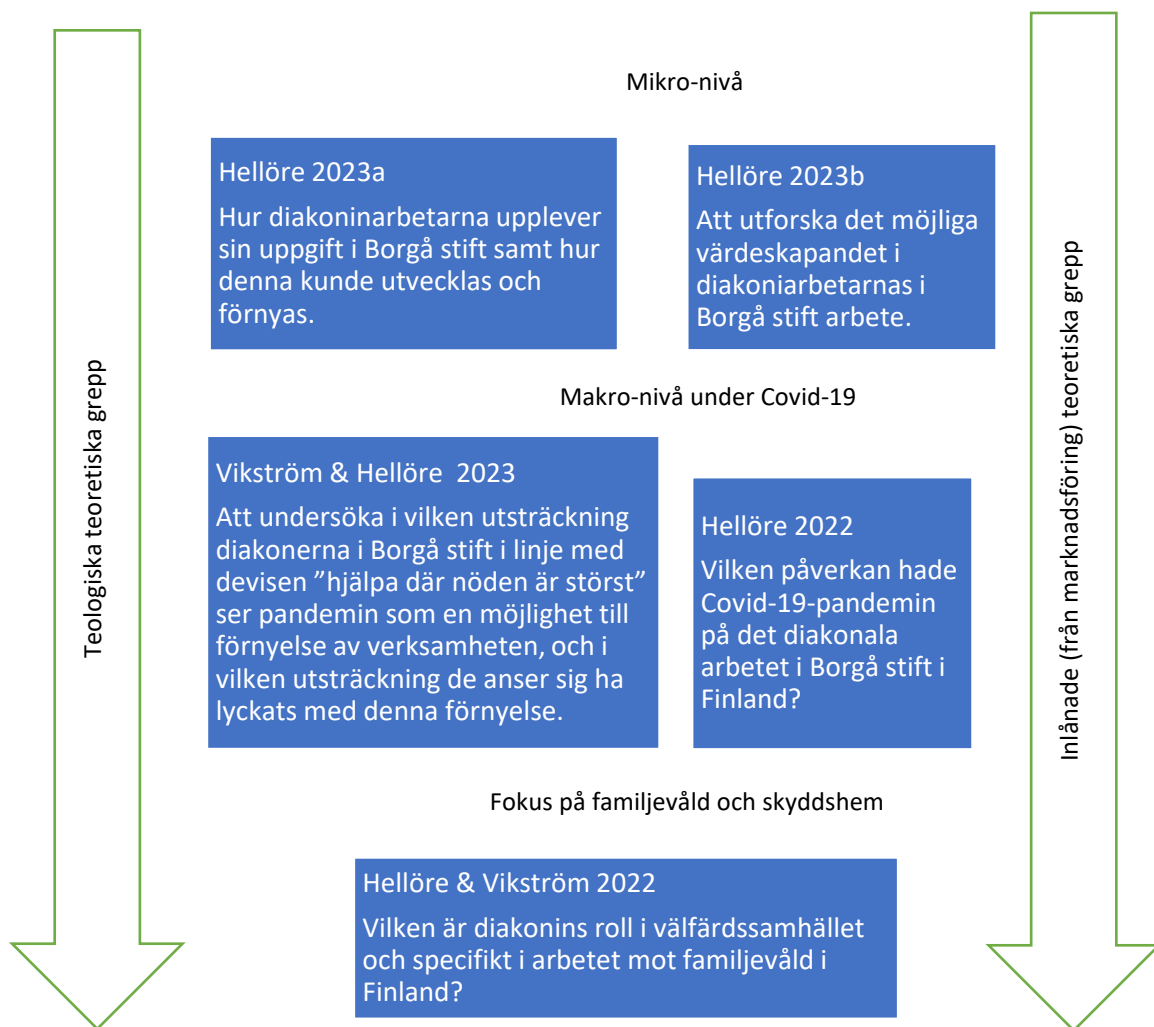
Teologiska teoretiska grepp

Mikro-nivå

Hellöre 2023a

Hur diakoninarbetarna upplever sin uppgift i Borgå stift samt hur denna kunde utvecklas och förnyas.

Hellöre 2023b

Att utforska det möjliga värdeskapandet i diakoniarbetarnas i Borgå stift arbete.

Makro-nivå under Covid-19

Vikström & Hellöre 2023

Att undersöka i vilken utsträckning diakonerna i Borgå stift i linje med devisen ”hjälpa där nöden är störst” ser pandemin som en möjlighet till förnyelse av verksamheten, och i vilken utsträckning de anser sig ha lyckats med denna förnyelse.

Hellöre 2022

Vilken påverkan hade Covid-19-pandemin på det diakonala arbetet i Borgå stift i Finland?

Fokus på familjevåld och skyddshem

Hellöre & Vikström 2022

Vilken är diakonins roll i välfärdssamhället och specifikt i arbetet mot familjevåld i Finland?

Inlånade (från marknadsföring) teoretiska grepp